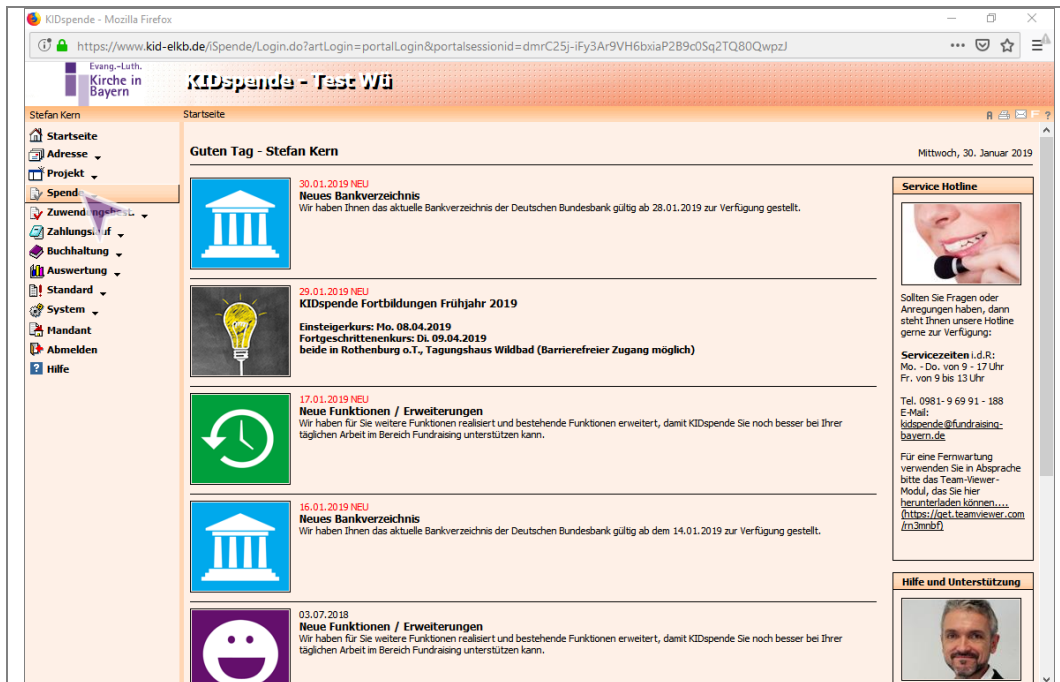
KIDspende - Mozilla Firefox

https://www.kid-elkb.de/iSpende/Login.do?artLogin=portalLogin&portalsessionid=dmrC25j-iFy3Ar9VH6bxiaP2B9c0Sq2TQ80QwpzJ

Evang.-Luth. Kirche in Bayern

KIDspende - Test Wü

Stefan Kern

Startseite

Startseite
Adresse
Projekt
Spende
Zuwendungsbest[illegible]
Zahlungs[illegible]
Buchhaltung
Auswertung
Standard
System
Mandant
Abmelden
Hilfe

Guten Tag - Stefan Kern

Mittwoch, 30. Januar 2019

30.01.2019 NEU
Neues Bankverzeichnis
Wir haben Ihnen das aktuelle Bankverzeichnis der Deutschen Bundesbank gültig ab 28.01.2019 zur Verfügung gestellt.

29.01.2019 NEU
KIDspende Fortbildungen Frühjahr 2019

Einsteigerkurs: Mo. 08.04.2019
Fortgeschrittenenkurs: Di. 09.04.2019
beide in Rothenburg o.T., Tagungshaus Wildbad (Barrierefreier Zugang möglich)

17.01.2019 NEU
Neue Funktionen / Erweiterungen
Wir haben für Sie weitere Funktionen realisiert und bestehende Funktionen erweitert, damit KIDspende Sie noch besser bei Ihrer täglichen Arbeit im Bereich Fundraising unterstützen kann.

16.01.2019 NEU
Neues Bankverzeichnis
Wir haben Ihnen das aktuelle Bankverzeichnis der Deutschen Bundesbank gültig ab dem 14.01.2019 zur Verfügung gestellt.

03.07.2018
Neue Funktionen / Erweiterungen
Wir haben für Sie weitere Funktionen realisiert und bestehende Funktionen erweitert, damit KIDspende Sie noch besser bei Ihrer täglichen Arbeit im Bereich Fundraising unterstützen kann.

Service Hotline

Sollten Sie Fragen oder Anregungen haben, dann steht Ihnen unsere Hotline gerne zur Verfügung:

Servicezeiten i.d.R:
Mo. - Do. von 9 - 17 Uhr
Fr. von 9 bis 13 Uhr

Tel. 0981- 9 69 91 - 188
E-Mail:
kidspende@fundraising-bayern.de

Für eine Fernwartung verwenden Sie in Absprache bitte das Team-Viewer-Modul, das Sie hier herunterladen können.... (https://get.teamviewer.com/rn3mnbf)

Hilfe und Unterstützung